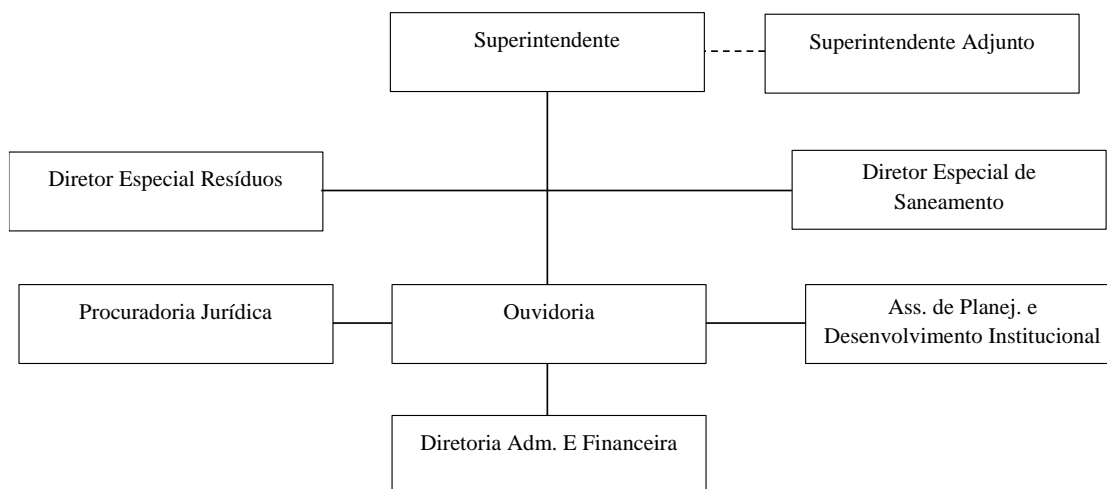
Superintendente

Superintendente Adjunto

Diretor Especial Resíduos

Diretor Especial de Saneamento

Procuradoria Jurídica

Ouvidoria

Ass. de Planej. e Desenvolvimento Institucional

Diretoria Adm. E Financeira